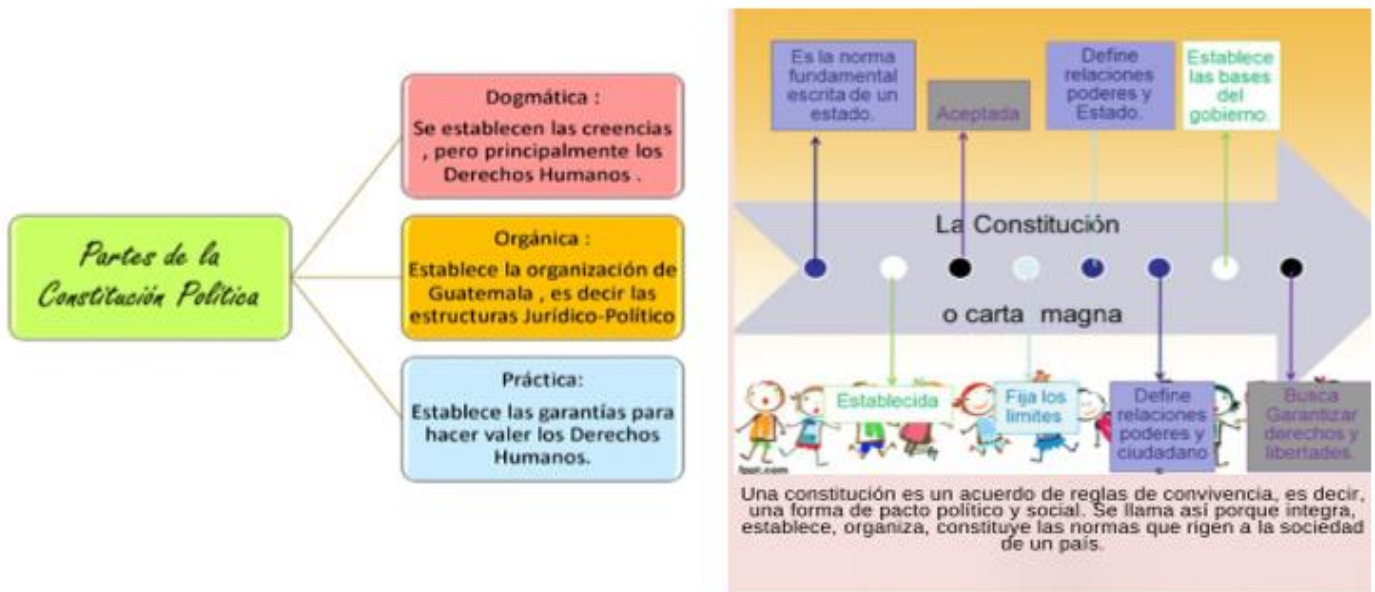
Partes de la Constitución Política

Dogmática :
Se establecen las creencias , pero principalmente los Derechos Humanos .

Orgánica :
Establece la organización de Guatemala , es decir las estructuras Jurídico-Político

Práctica:
Establece las garantías para hacer valer los Derechos Humanos.

Es la norma fundamental escrita de un estado.

Aceptada

Define relaciones poderes y Estado.

Establece las bases del gobierno.

La Constitución

o carta magna

Establecida

Fija los limites

Define relaciones poderes y ciudadano

Busca Garantizar derechos y libertades.

fpot.com

Una constitución es un acuerdo de reglas de convivencia, es decir, una forma de pacto político y social. Se llama así porque integra, establece, organiza, constituye las normas que rigen a la sociedad de un país.